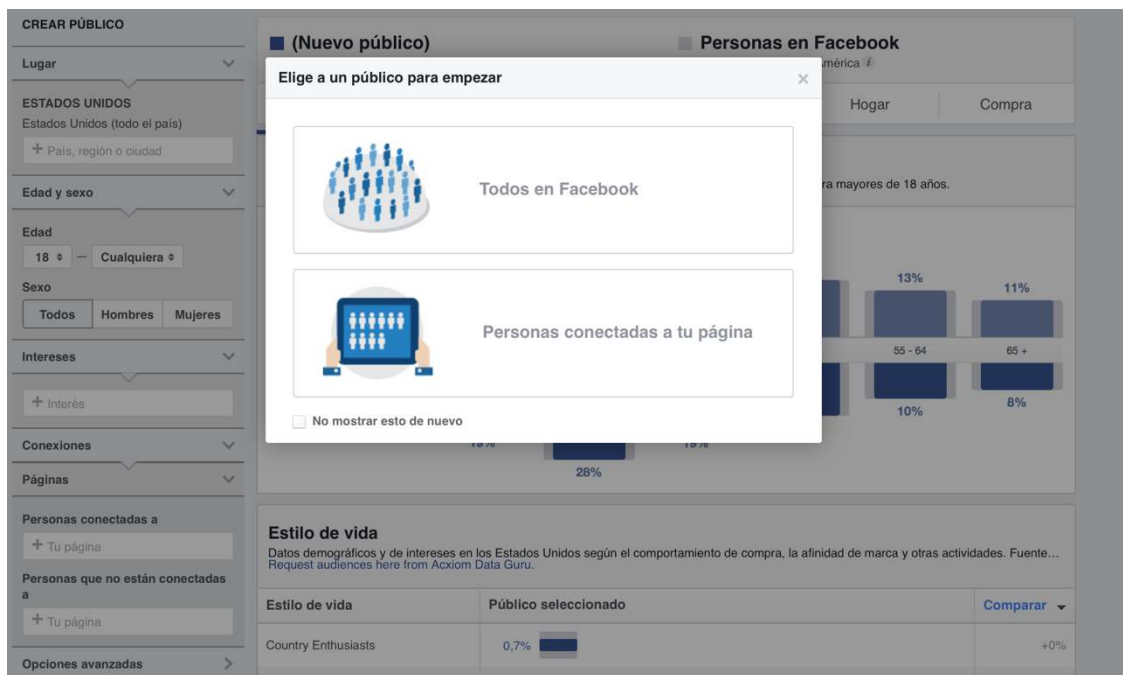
CREAR PÚBLICO

Lugar

ESTADOS UNIDOS
Estados Unidos (todo el país)

+ País, región o ciudad

Edad y sexo

Edad
18 ◆ — Cualquiera ◆

Sexo
Todos | Hombres | Mujeres

Intereses

+ Interés

Conexiones

Páginas

Personas conectadas a
+ Tu página

Personas que no están conectadas a
+ Tu página

Opciones avanzadas

(Nuevo público)

Personas en Facebook
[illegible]mérica

Hogar | Compra

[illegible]ra mayores de 18 años.

13% 11%

55 - 64 65 +

10% 8%

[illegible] 28% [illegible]

Elige a un público para empezar ×

Todos en Facebook

Personas conectadas a tu página

No mostrar esto de nuevo

Estilo de vida
Datos demográficos y de intereses en los Estados Unidos según el comportamiento de compra, la afinidad de marca y otras actividades. Fuente…
Request audiences here from Acxiom Data Guru.

| Estilo de vida | Público seleccionado | Comparar |
|---|---|---|
| Country Enthusiasts | 0,7% | +0% |